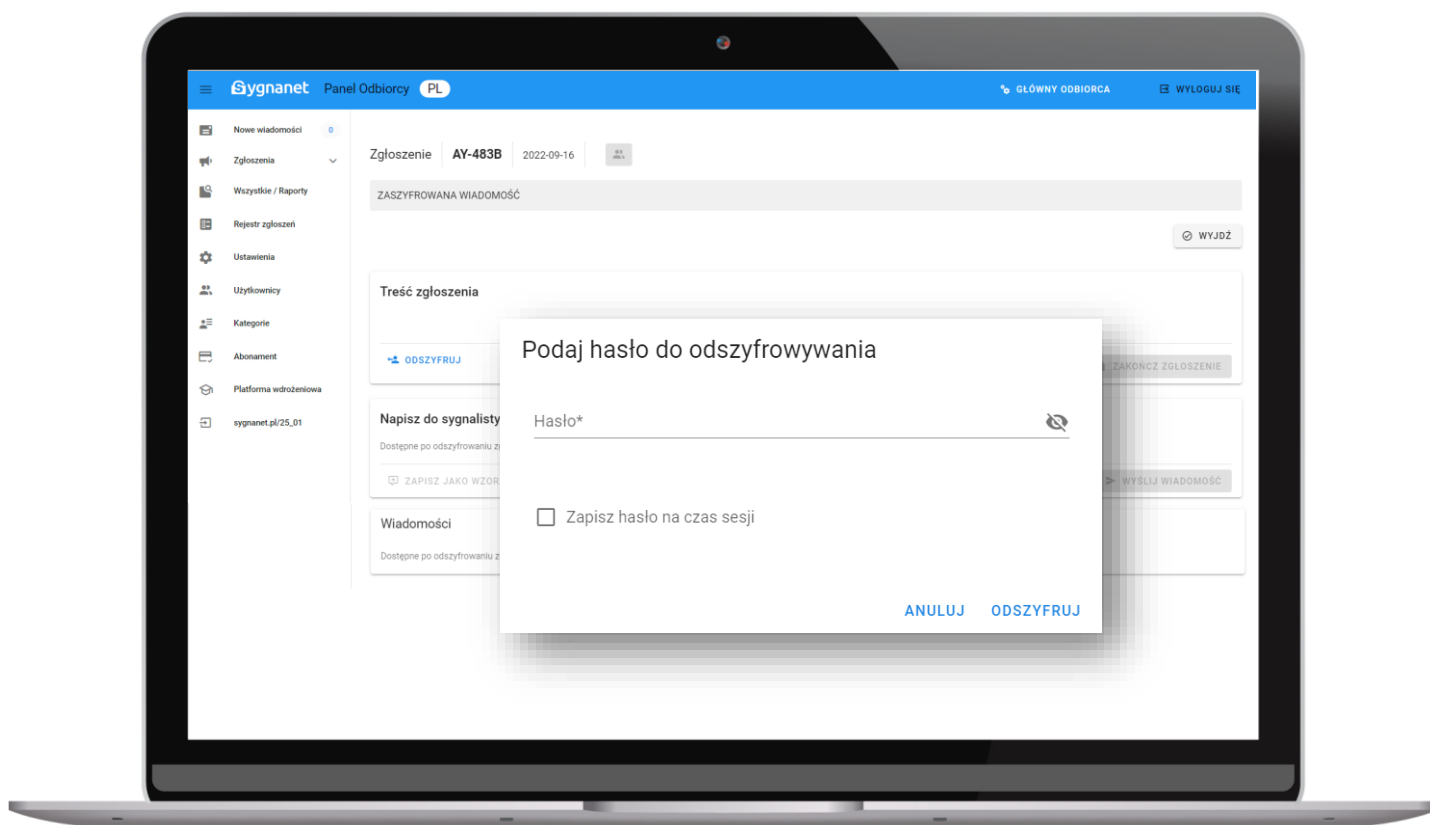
Sygnanet Panel Odbiorcy PL

GŁÓWNY ODBIORCA

WYLOGUJ SIĘ

Nowe wiadomości 0
Zgłoszenia
Wszystkie / Raporty
Rejestr zgłoszeń
Ustawienia
Użytkownicy
Kategorie
Abonament
Platforma wdrożeniowa
sygnanet.pl/25_01

Zgłoszenie AY-483B 2022-09-16

ZASZYFROWANA WIADOMOŚĆ

WYJDŹ

Treść zgłoszenia

ODSZYFRUJ

ZAKOŃCZ ZGŁOSZENIE

Napisz do sygnalisty

Dostępne po odszyfrowaniu z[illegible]

ZAPISZ JAKO WZOR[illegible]

WYŚLIJ WIADOMOŚĆ

Wiadomości

Dostępne po odszyfrowaniu z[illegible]

Podaj hasło do odszyfrowywania

Hasło*

Zapisz hasło na czas sesji

ANULUJ ODSZYFRUJ